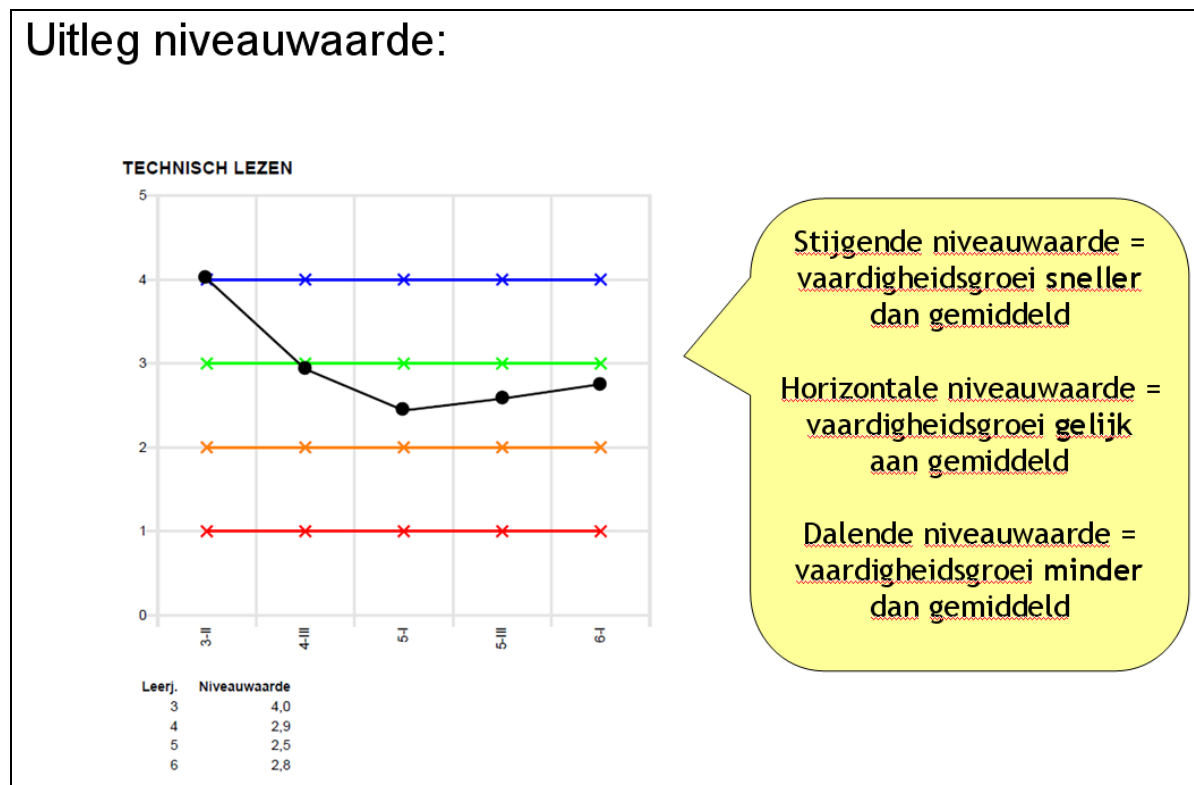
Uitleg niveauwaarde:

TECHNISCH LEZEN

5
4
3
2
1
0

3-II
4-III
5-I
5-III
6-I

| Leerj. | Niveauwaarde |
|---|---|
| 3 | 4,0 |
| 4 | 2,9 |
| 5 | 2,5 |
| 6 | 2,8 |

Stijgende niveauwaarde = vaardigheidsgroei sneller dan gemiddeld

Horizontale niveauwaarde = vaardigheidsgroei gelijk aan gemiddeld

Dalende niveauwaarde = vaardigheidsgroei minder dan gemiddeld